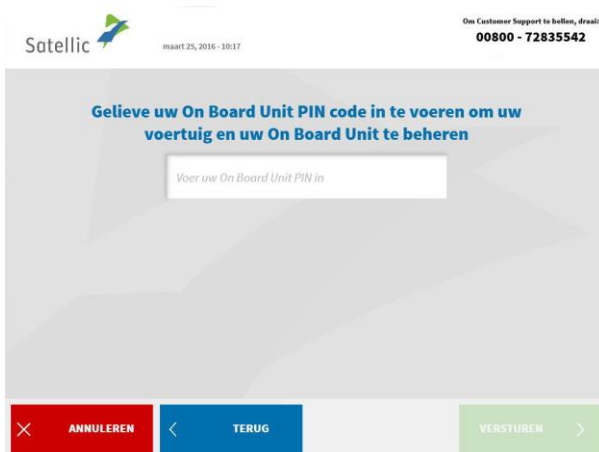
Satellic

maart 25, 2016 - 10:17

Om Customer Support te bellen, draai:
00800 - 72835542

Gelieve uw On Board Unit PIN code in te voeren om uw voertuig en uw On Board Unit te beheren

Voer uw On Board Unit PIN in

ANNULEREN

TERUG

VERSTUREN